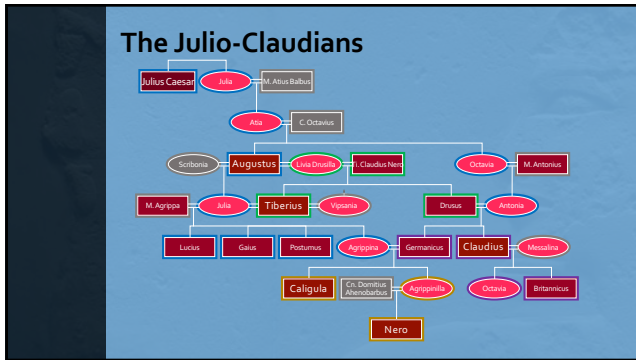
The Julio-Claudians

Julius Caesar
Julia
M. Atius Balbus
Atia
C. Octavius
Scribonia
Augustus
Livia Drusilla
Ti. Claudius Nero
Octavia
M. Antonius
M. Agrippa
Julia
Tiberius
Vipsania
Drusus
Antonia
Lucius
Gaius
Postumus
Agrippina
Germanicus
Claudius
Messalina
Caligula
Cn. Domitius Ahenobarbus
Agrippinilla
Octavia
Britannicus
Nero